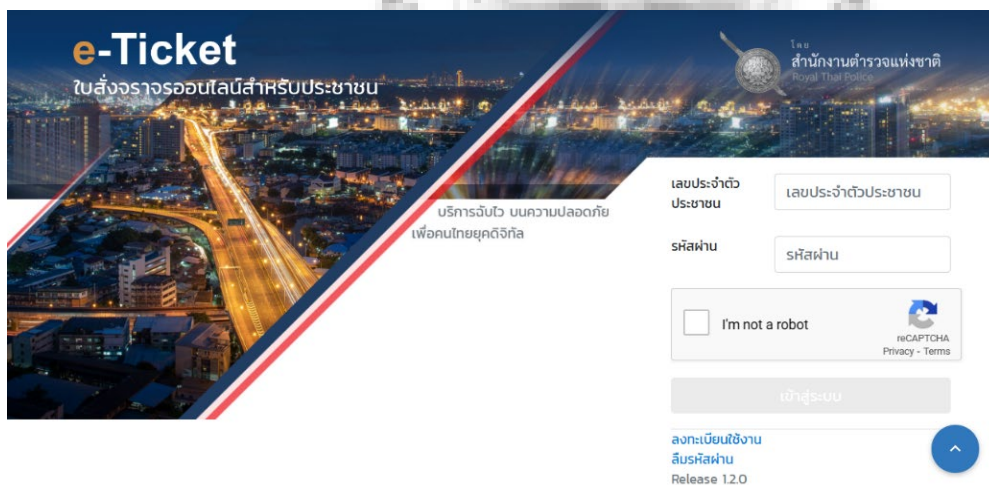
e-Ticket
ใบสั่งจราจรออนไลน์สำหรับประชาชน

โดย
สำนักงานตำรวจแห่งชาติ
Royal Thai Police

บริการฉับไว บนความปลอดภัย
เพื่อคนไทยยุคดิจิทัล

เลขประจำตัวประชาชน
เลขประจำตัวประชาชน

รหัสผ่าน
รหัสผ่าน

I'm not a robot
reCAPTCHA
Privacy - Terms

เข้าสู่ระบบ

ลงทะเบียนใช้งาน
ลืมรหัสผ่าน
Release 1.2.0